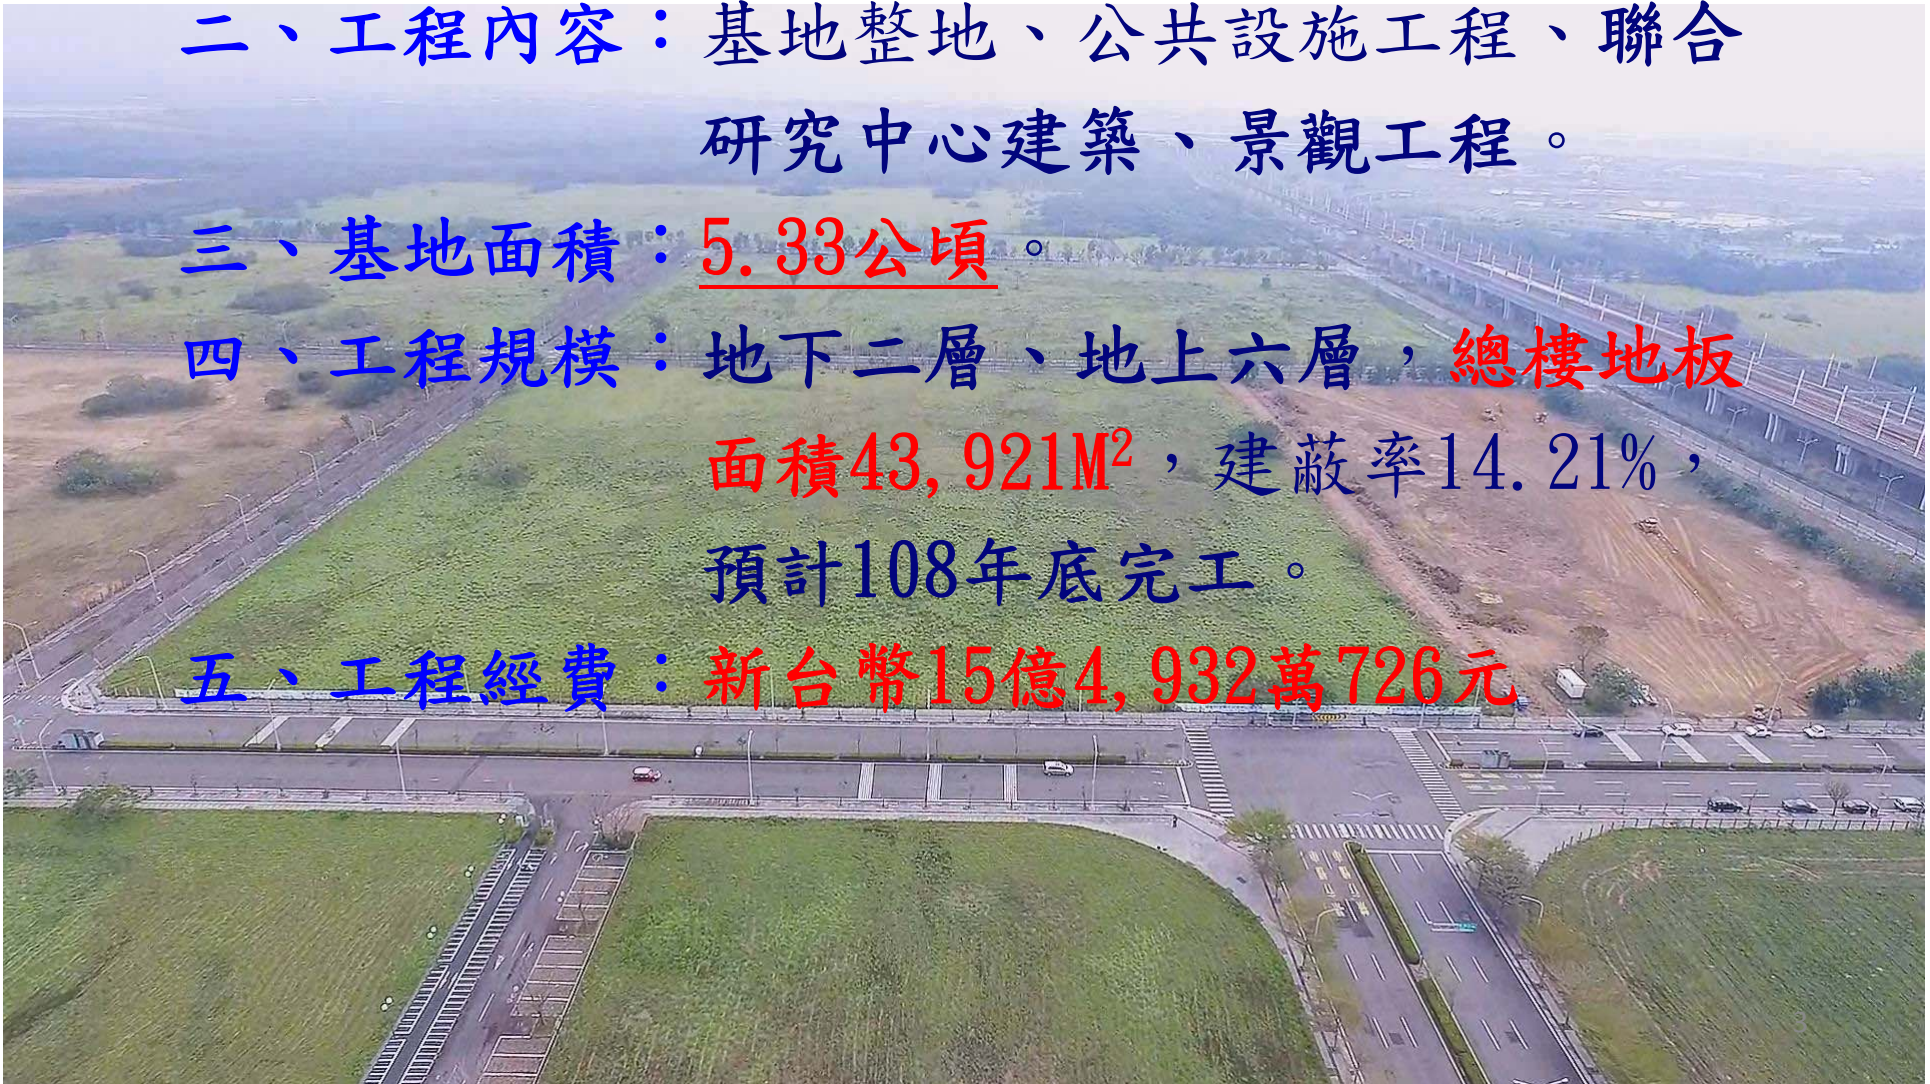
二、工程內容：基地整地、公共設施工程、聯合研究中心建築、景觀工程。

三、基地面積：5.33公頃。

四、工程規模：地下二層、地上六層，總樓地板面積43,921M$^2$，建蔽率14.21%，預計108年底完工。

五、工程經費：新台幣15億4,932萬726元